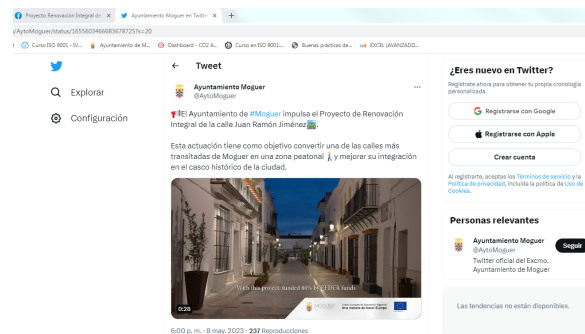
Proyecto Renovación Integral de | Ayuntamiento Moguer en Twitte | +

/AytoMoguer/status/1655603466683678725?s=20

Curso ISO 9001 - IV... | Ayuntamiento de M... | Dashboard - CO2 A... | Curso en ISO 9001:... | Buenas prácticas de... | EXCEL (AVANZADO...

Explorar

Configuración

← Tweet

Ayuntamiento Moguer
@AytoMoguer

📢El Ayuntamiento de #Moguer impulsa el Proyecto de Renovación Integral de la calle Juan Ramón Jiménez.

Esta actuación tiene como objetivo convertir una de las calles más transitadas de Moguer en una zona peatonal 🚶 y mejorar su integración en el casco histórico de la ciudad.

With this project funded 80% by FEDER funds

0:28

Una manera de hacer Europa

6:00 p. m. · 8 may. 2023 · 237 Reproducciones

¿Eres nuevo en Twitter?

Regístrate ahora para obtener tu propia cronología personalizada.

Registrarse con Google

Registrarse con Apple

Crear cuenta

Al registrarte, aceptas los Términos de servicio y la Política de privacidad, incluida la política de Uso de Cookies.

Personas relevantes

Ayuntamiento Moguer
@AytoMoguer
Twitter oficial del Excmo. Ayuntamiento de Moguer

Seguir

Las tendencias no están disponibles.